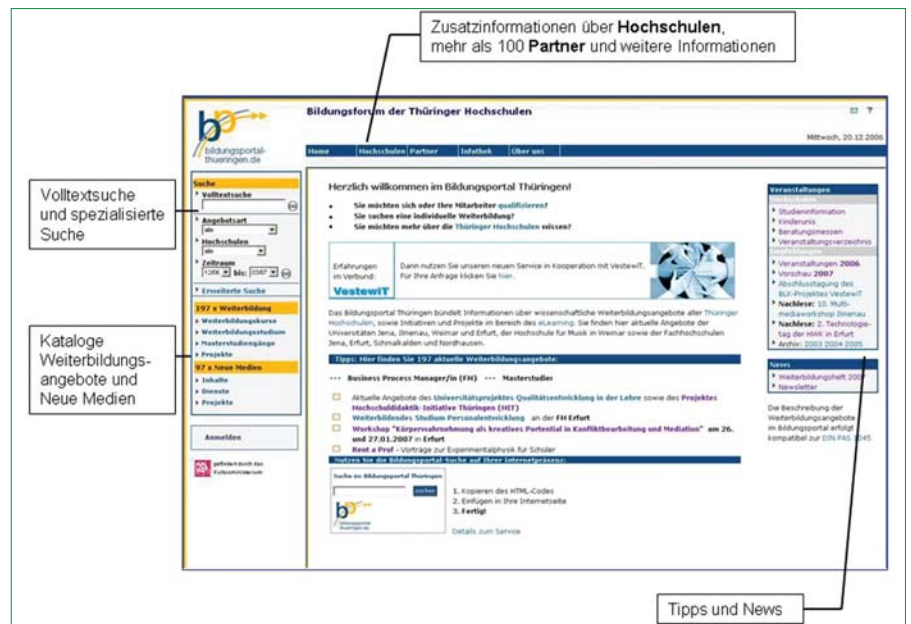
Zusatzinformationen über **Hochschulen**, mehr als 100 **Partner** und weitere Informationen

bildungsportal-thueringen.de

Bildungsforum der Thüringer Hochschulen

Mittwoch, 20.12.2006

Home Hochschulen Partner Infothek Über uns

Volltextsuche und spezialisierte Suche

Suche
Volltextsuche
Angebotsart
alle
Hochschulen
alle
Zeitraum
12/06 bis: 03/07
Erweiterte Suche

Kataloge Weiterbildungsangebote und Neue Medien

197 x Weiterbildung
Weiterbildungskurse
Weiterbildungsstudium
Masterstudiengänge
Projekte
97 x Neue Medien
Inhalte
Dienste
Projekte

Anmelden

gefördert durch das Kultusministerium

Herzlich willkommen im Bildungsportal Thüringen!

Sie möchten sich oder Ihre Mitarbeiter qualifizieren?
Sie suchen eine individuelle Weiterbildung?
Sie möchten mehr über die Thüringer Hochschulen wissen?

Erfahrungen im Verbund: VestewiT

Dann nutzen Sie unseren neuen Service in Kooperation mit VestewiT. Für Ihre Anfrage klicken Sie hier.

Das Bildungsportal Thüringen bündelt Informationen über wissenschaftliche Weiterbildungsangebote aller Thüringer Hochschulen, sowie Initiativen und Projekte im Bereich des eLearning. Sie finden hier aktuelle Angebote der Universitäten Jena, Ilmenau, Weimar und Erfurt, der Hochschule für Musik in Weimar sowie der Fachhochschulen Jena, Erfurt, Schmalkalden und Nordhausen.

Tipps: Hier finden Sie 197 aktuelle Weiterbildungsangebote:

--- Business Process Manager/in (FH) --- Masterstudier

Aktuelle Angebote des Universitätsprojektes Qualitätsentwicklung in der Lehre sowie des Projektes Hochschuldidaktik-Initiative Thüringen (HIT)
Weiterbildendes Studium Personalentwicklung an der FH Erfurt
Workshop "Körperwahrnehmung als kreatives Potential in Konfliktbearbeitung und Mediation" am 26. und 27.01.2007 in Erfurt
Rent a Prof - Vorträge zur Experimentalphysik für Schüler

Nutzen Sie die Bildungsportal-Suche auf Ihrer Internetpräsenz:

Suche im Bildungsportal Thüringen
suchen

1. Kopieren des HTML-Codes
2. Einfügen in Ihre Internetseite
3. Fertig!

Details zum Service

Veranstaltungen
Hochschulen
Studieninformation
Kinderunis
Beratungsmessen
Veranstaltungsverzeichnis
Weiterbildung
Veranstaltungen 2006
Vorschau 2007
Abschlusstagung des BLK-Projektes VestewiT
Nachlese: 10. Multimediaworkshop Ilmenau
Nachlese: 2. Technologietag der HWK in Erfurt
Archiv: 2003 2004 2005

News
Weiterbildungsheft 2007
Newsletter

Die Beschreibung der Weiterbildungsangebote im Bildungsportal erfolgt kompatibel zur DIN PAS 1045.

Tipps und News